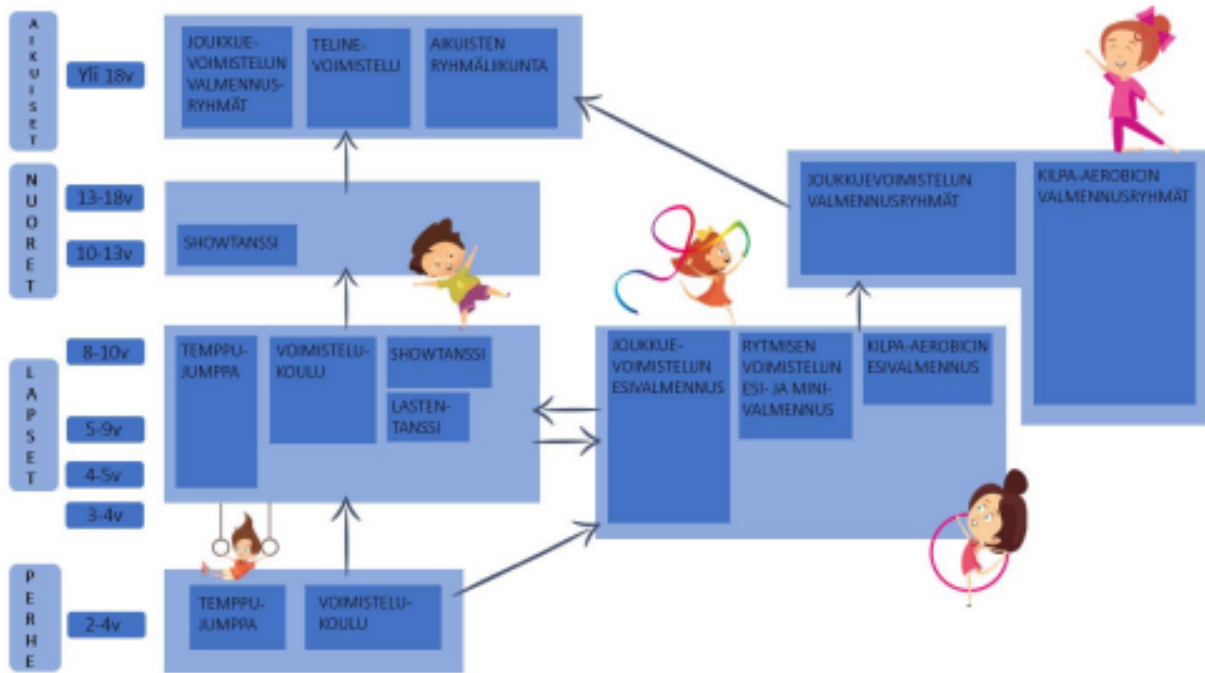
AIKUISET

Yli 18v

JOUKKUEVOIMISTELUN VALMENNUSRYHMÄT

TELINEVOIMISTELU

AIKUISTEN RYHMÄLIIKUNTA

NUORET

13-18v

10-13v

SHOWTANSSI

JOUKKUEVOIMISTELUN VALMENNUSRYHMÄT

KILPA-AEROBICIN VALMENNUSRYHMÄT

LAPSET

8-10v

5-9v

4-5v

3-4v

TEMPPUJUMPPA

VOIMISTELUKOULU

SHOWTANSSI

LASTENTANSSI

JOUKKUEVOIMISTELUN ESIVALMENNUS

RYTMISEN VOIMISTELUN ESI- JA MINIVALMENNUS

KILPA-AEROBICIN ESIVALMENNUS

PERHE

2-4v

TEMPPUJUMPPA

VOIMISTELUKOULU